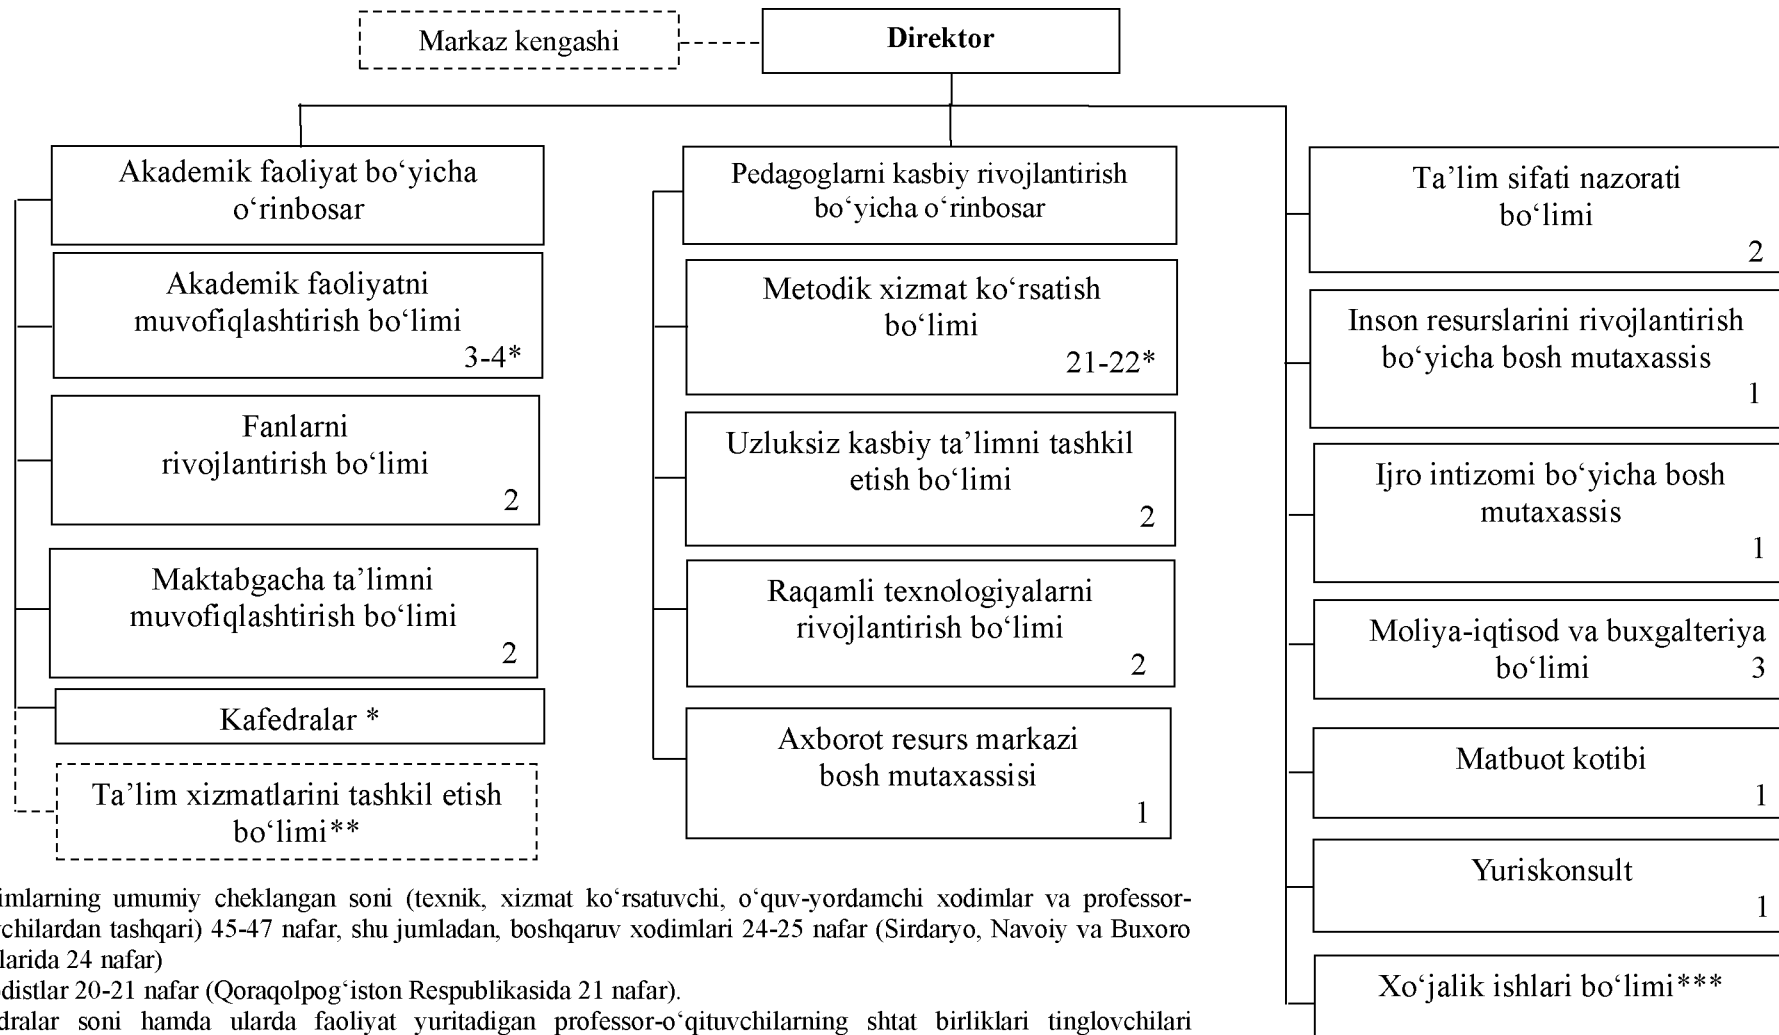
Markaz kengashi

Direktor

Akademik faoliyat bo‘yicha o‘rinbosar

Akademik faoliyatni muvofiqlashtirish bo‘limi
3-4*

Fanlarni rivojlantirish bo‘limi
2

Maktabgacha ta’limni muvofiqlashtirish bo‘limi
2

Kafedralar *

Ta’lim xizmatlarini tashkil etish bo‘limi**

Pedagoglarni kasbiy rivojlantirish bo‘yicha o‘rinbosar

Metodik xizmat ko‘rsatish bo‘limi
21-22*

Uzluksiz kasbiy ta’limni tashkil etish bo‘limi
2

Raqamli texnologiyalarni rivojlantirish bo‘limi
2

Axborot resurs markazi bosh mutaxassisi
1

Ta’lim sifati nazorati bo‘limi
2

Inson resurslarini rivojlantirish bo‘yicha bosh mutaxassis
1

Ijro intizomi bo‘yicha bosh mutaxassis
1

Moliya-iqtisod va buxgalteriya bo‘limi
3

Matbuot kotibi
1

Yuriskonsult
1

Xo‘jalik ishlari bo‘limi***

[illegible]imlarning umumiy cheklangan soni (texnik, xizmat ko‘rsatuvchi, o‘quv-yordamchi xodimlar va professor-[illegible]chilardan tashqari) 45-47 nafar, shu jumladan, boshqaruv xodimlari 24-25 nafar (Sirdaryo, Navoiy va Buxoro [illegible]larida 24 nafar)

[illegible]distlar 20-21 nafar (Qoraqolpog‘iston Respublikasida 21 nafar).

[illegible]dralar soni hamda ularda faoliyat yuritadigan professor-o‘qituvchilarning shtat birliklari tinglovchilari